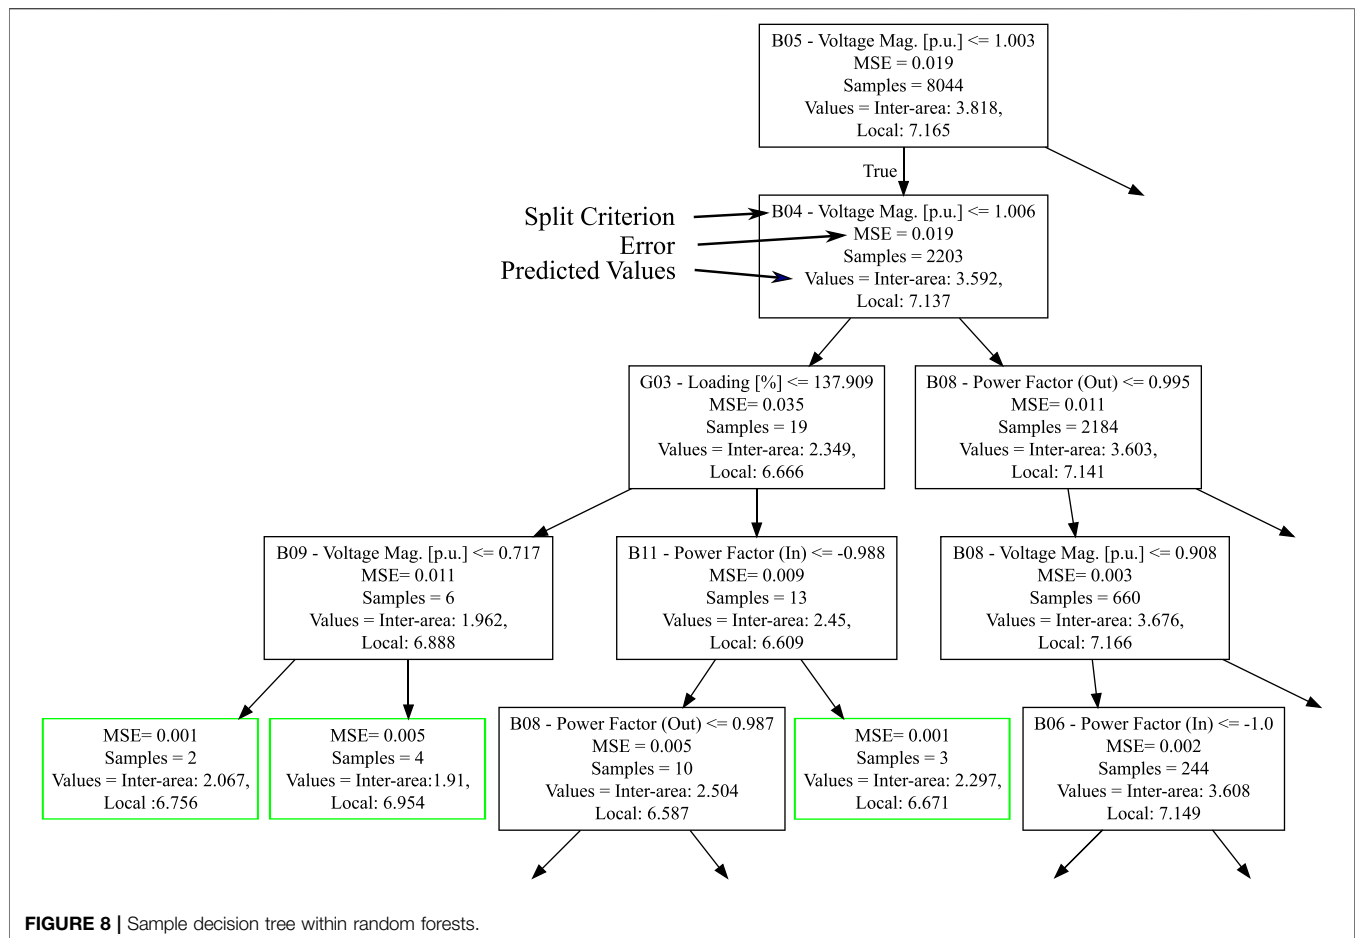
B05 - Voltage Mag. [p.u.] <= 1.003
MSE = 0.019
Samples = 8044
Values = Inter-area: 3.818,
Local: 7.165

True

Split Criterion
Error
Predicted Values

B04 - Voltage Mag. [p.u.] <= 1.006
MSE = 0.019
Samples = 2203
Values = Inter-area: 3.592,
Local: 7.137

G03 - Loading [%] <= 137.909
MSE= 0.035
Samples = 19
Values = Inter-area: 2.349,
Local: 6.666

B08 - Power Factor (Out) <= 0.995
MSE= 0.011
Samples = 2184
Values = Inter-area: 3.603,
Local: 7.141

B09 - Voltage Mag. [p.u.] <= 0.717
MSE= 0.011
Samples = 6
Values = Inter-area: 1.962,
Local: 6.888

B11 - Power Factor (In) <= -0.988
MSE= 0.009
Samples = 13
Values = Inter-area: 2.45,
Local: 6.609

B08 - Voltage Mag. [p.u.] <= 0.908
MSE= 0.003
Samples = 660
Values = Inter-area: 3.676,
Local: 7.166

MSE= 0.001
Samples = 2
Values = Inter-area: 2.067,
Local :6.756

MSE= 0.005
Samples = 4
Values = Inter-area:1.91,
Local: 6.954

B08 - Power Factor (Out) <= 0.987
MSE = 0.005
Samples = 10
Values = Inter-area: 2.504
Local: 6.587

MSE= 0.001
Samples = 3
Values = Inter-area: 2.297,
Local: 6.671

B06 - Power Factor (In) <= -1.0
MSE= 0.002
Samples = 244
Values = Inter-area: 3.608
Local: 7.149

FIGURE 8 | Sample decision tree within random forests.